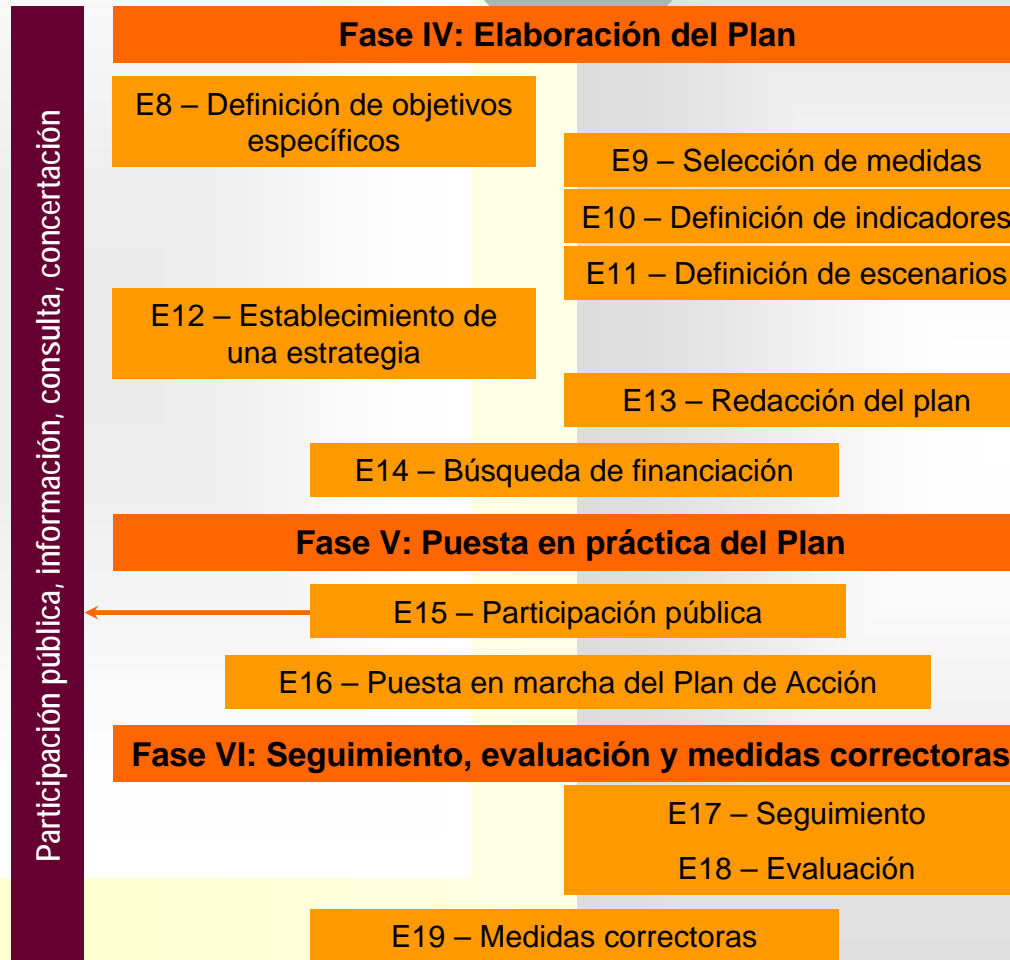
Participación pública, información, consulta, concertación

Fase IV: Elaboración del Plan

E8 – Definición de objetivos específicos

E9 – Selección de medidas

E10 – Definición de indicadores

E11 – Definición de escenarios

E12 – Establecimiento de una estrategia

E13 – Redacción del plan

E14 – Búsqueda de financiación

Fase V: Puesta en práctica del Plan

E15 – Participación pública

E16 – Puesta en marcha del Plan de Acción

Fase VI: Seguimiento, evaluación y medidas correctoras

E17 – Seguimiento

E18 – Evaluación

E19 – Medidas correctoras